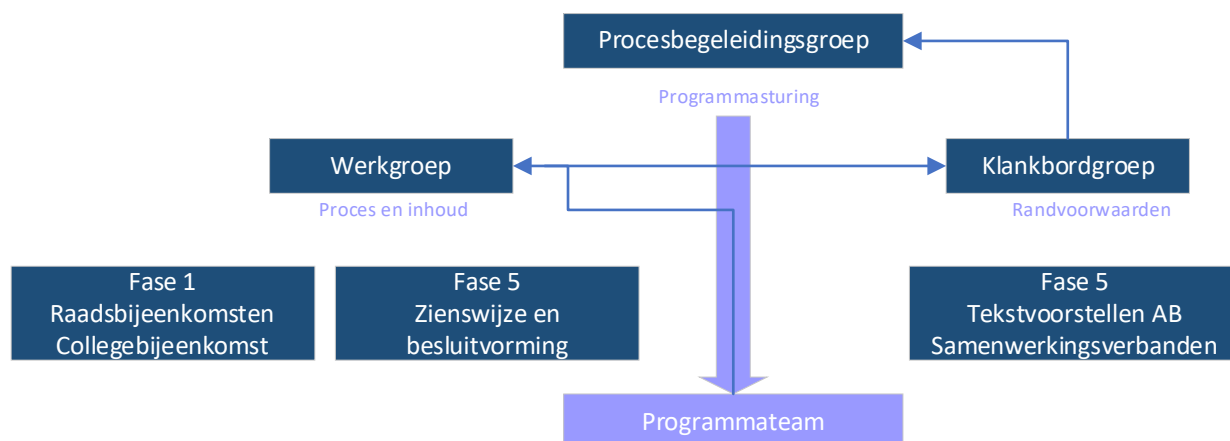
Procesbegeleidingsgroep

Programmasturing

Werkgroep

Proces en inhoud

Klankbordgroep

Randvoorwaarden

Fase 1
Raadsbijeenkomsten
Collegebijeenkomst

Fase 5
Zienswijze en
besluitvorming

Fase 5
Tekstvoorstellen AB
Samenwerkingsverbanden

Programmateam